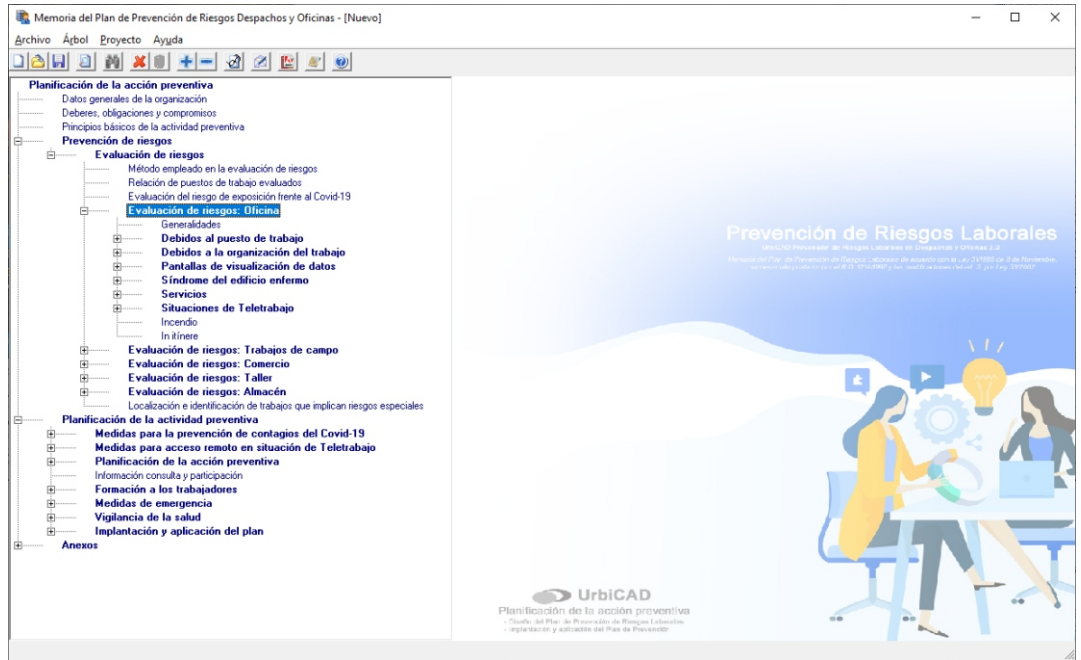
Memoria del Plan de Prevención de Riesgos Despachos y Oficinas - [Nuevo]

Archivo Árbol Proyecto Ayuda

Planificación de la acción preventiva
Datos generales de la organización
Deberes, obligaciones y compromisos
Principios básicos de la actividad preventiva
Prevención de riesgos
Evaluación de riesgos
Método empleado en la evaluación de riesgos
Relación de puestos de trabajo evaluados
Evaluación del riesgo de exposición frente al Covid-19
Evaluación de riesgos: Oficina
Generalidades
Debidos al puesto de trabajo
Debidos a la organización del trabajo
Pantallas de visualización de datos
Síndrome del edificio enfermo
Servicios
Situaciones de Teletrabajo
Incendio
In itínere
Evaluación de riesgos: Trabajos de campo
Evaluación de riesgos: Comercio
Evaluación de riesgos: Taller
Evaluación de riesgos: Almacén
Localización e identificación de trabajos que implican riesgos especiales
Planificación de la actividad preventiva
Medidas para la prevención de contagios del Covid-19
Medidas para acceso remoto en situación de Teletrabajo
Planificación de la acción preventiva
Información consulta y participación
Formación a los trabajadores
Medidas de emergencia
Vigilancia de la salud
Implantación y aplicación del plan
Anexos

Prevención de Riesgos Laborales
UrbiCAD Prevención de Riesgos Laborales en Despachos y Oficinas 2.0
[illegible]

UrbiCAD
Planificación de la acción preventiva
- Diseño del Plan de Prevención de Riesgos Laborales
- Implantación y aplicación del Plan de Prevención